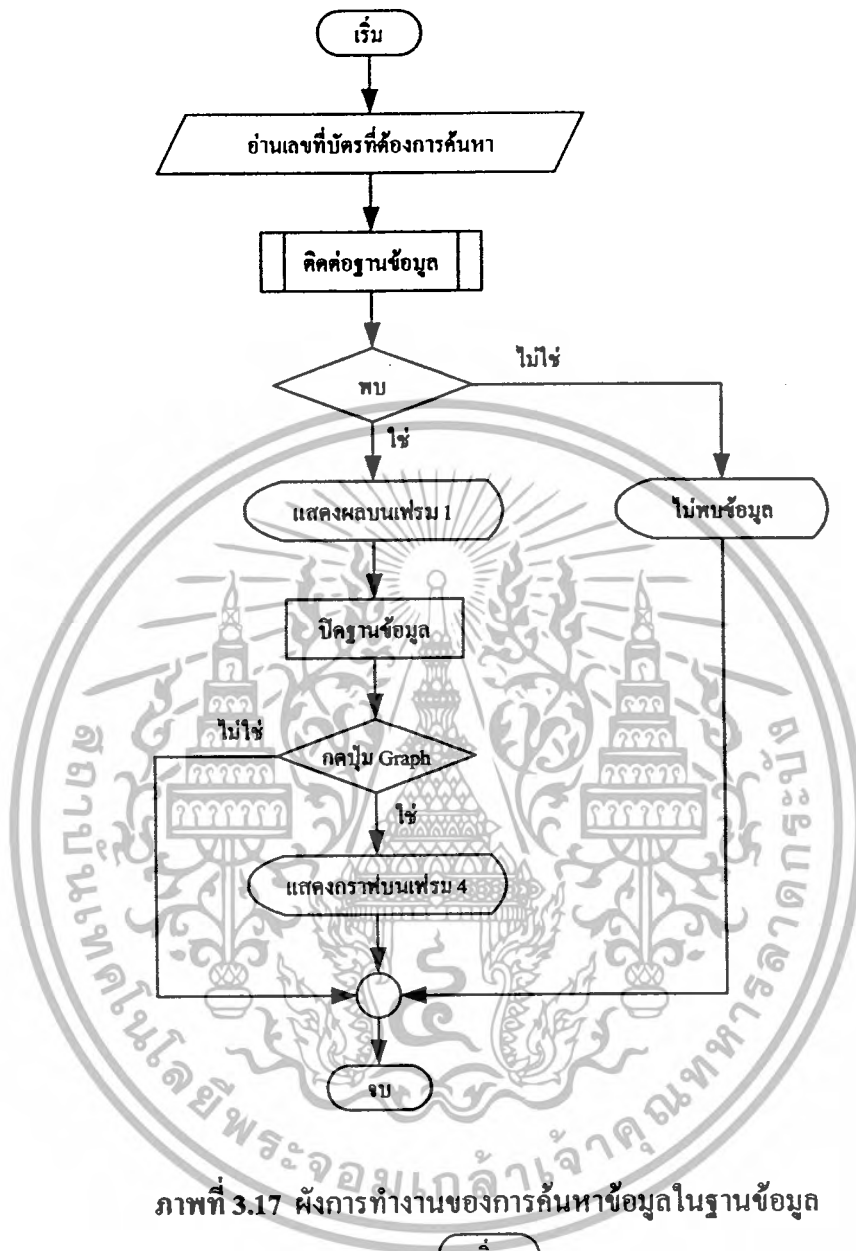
เริ่ม

อ่านเลขที่บัตรที่ต้องการค้นหา

ติดต่อฐานข้อมูล

พบ

ไม่ใช่

ใช่

แสดงผลบนเฟรม 1

ไม่พบข้อมูล

ปิดฐานข้อมูล

ไม่ใช่

กดปุ่ม Graph

ใช่

แสดงกราฟบนเฟรม 4

จบ

สถาบันเทคโนโลยีพระจอมเกล้าเจ้าคุณทหารลาดกระบัง

ภาพที่ 3.17 ผังการทำงานของการค้นหาข้อมูลในฐานข้อมูล